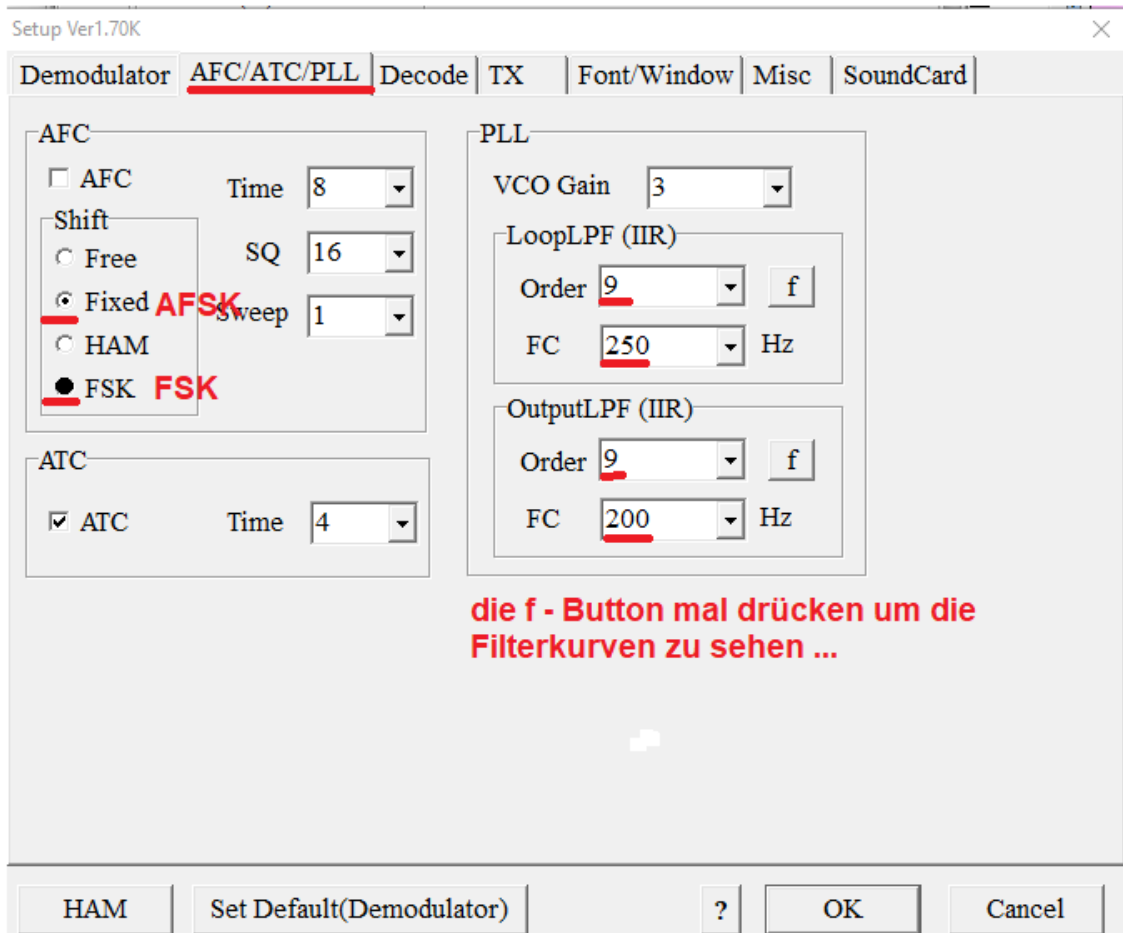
Setup Ver1.70K

Demodulator AFC/ATC/PLL Decode TX Font/Window Misc SoundCard

AFC
AFC
Time 8
Shift
Free
SQ 16
Fixed AFSK
Sweep 1
HAM
FSK FSK

ATC
ATC
Time 4

PLL
VCO Gain 3
LoopLPF (IIR)
Order 9 f
FC 250 Hz
OutputLPF (IIR)
Order 9 f
FC 200 Hz

die f - Button mal drücken um die Filterkurven zu sehen ...

HAM Set Default(Demodulator) ? OK Cancel